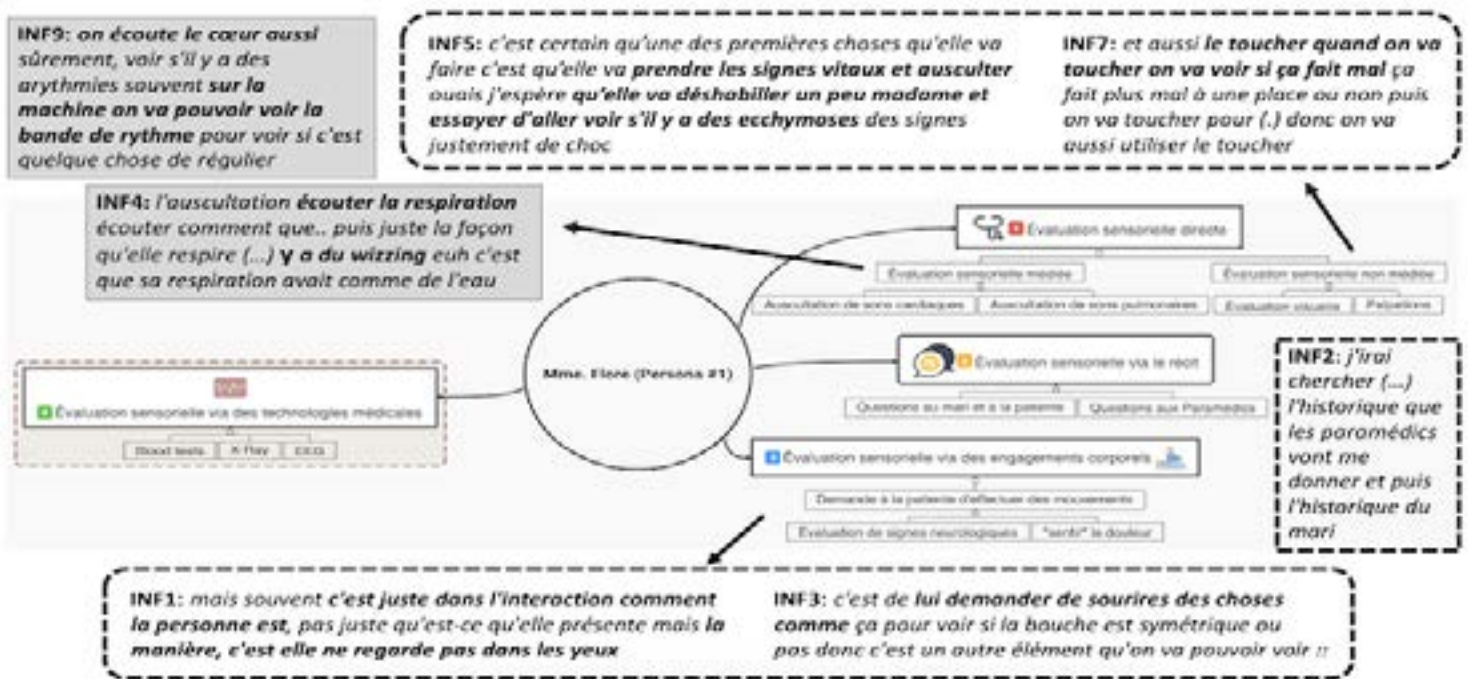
INF9: on écoute le cœur aussi sûrement, voir s'il y a des arythmies souvent sur la machine on va pouvoir voir la bande de rythme pour voir si c'est quelque chose de régulier

INF5: c'est certain qu'une des premières choses qu'elle va faire c'est qu'elle va prendre les signes vitaux et ausculter ouais j'espère qu'elle va déshabiller un peu madame et essayer d'aller voir s'il y a des ecchymoses des signes justement de choc

INF7: et aussi le toucher quand on va toucher on va voir si ça fait mal ça fait plus mal à une place ou non puis on va toucher pour (.) donc on va aussi utiliser le toucher

INF4: l'auscultation écouter la respiration écouter comment que.. puis juste la façon qu'elle respire (...) y a du wizzing euh c'est que sa respiration avait comme de l'eau

Évaluation sensorielle directe

Évaluation sensorielle médiée

Évaluation sensorielle non médiée

Auscultation de sons cardiaques

Auscultation de sons pulmonaires

Évaluation visuelle

Palpations

Mme. Flore (Persona #1)

Évaluation sensorielle via le récit

Questions au mari et à la patiente

Questions aux Paramédics

INF2: j'irai chercher (...) l'historique que les paramédics vont me donner et puis l'historique du mari

Évaluation sensorielle via des technologies médicales

Blood tests

X-Ray

ECG

Évaluation sensorielle via des engagements corporels

Demande à la patiente d'effectuer des mouvements

Évaluation de signes neurologiques

"sentir" la douleur

INF1: mais souvent c'est juste dans l'interaction comment la personne est, pas juste qu'est-ce qu'elle présente mais la manière, c'est elle ne regarde pas dans les yeux

INF3: c'est de lui demander de sourires des choses comme ça pour voir si la bouche est symétrique ou pas donc c'est un autre élément qu'on va pouvoir voir ::